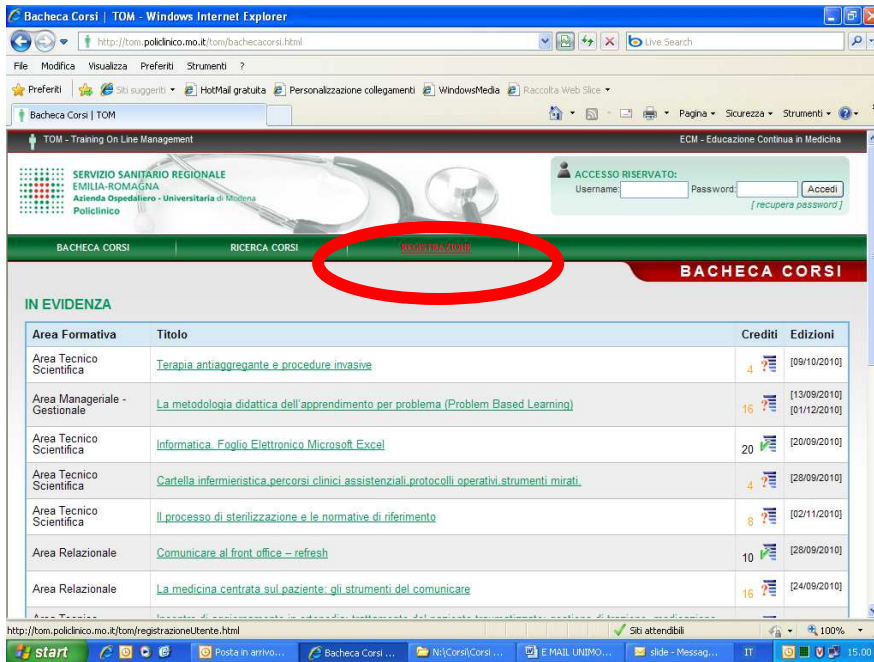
Bacheca Corsi | TOM - Windows Internet Explorer

http://tom.policlinico.mo.it/tom/bachecacorsi.html

Live Search

File Modifica Visualizza Preferiti Strumenti ?

Preferiti Siti suggeriti HotMail gratuita Personalizzazione collegamenti WindowsMedia Raccolta Web Slice

Bacheca Corsi | TOM

Pagina Sicurezza Strumenti

TOM - Training On Line Management

ECM - Educazione Continua in Medicina

SERVIZIO SANITARIO REGIONALE EMILIA-ROMAGNA Azienda Ospedaliero - Universitaria di Modena Policlinico

ACCESSO RISERVATO:
Username: Password: Accedi
[ recupera password ]

BACHECA CORSI RICERCA CORSI REGISTRAZIONE

BACHECA CORSI

IN EVIDENZA

| Area Formativa | Titolo | Crediti | Edizioni |
|---|---|---|---|
| Area Tecnico Scientifica | Terapia antiaggregante e procedure invasive | 4 | [09/10/2010] |
| Area Manageriale - Gestionale | La metodologia didattica dell'apprendimento per problema (Problem Based Learning) | 16 | [13/09/2010] [01/12/2010] |
| Area Tecnico Scientifica | Informatica. Foglio Elettronico Microsoft Excel | 20 | [20/09/2010] |
| Area Tecnico Scientifica | Cartella infermieristica,percorsi clinici assistenziali,protocolli operativi,strumenti mirati. | 4 | [28/09/2010] |
| Area Tecnico Scientifica | Il processo di sterilizzazione e le normative di riferimento | 8 | [02/11/2010] |
| Area Relazionale | Comunicare al front office – refresh | 10 | [28/09/2010] |
| Area Relazionale | La medicina centrata sul paziente: gli strumenti del comunicare | 16 | [24/09/2010] |
| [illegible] | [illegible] | | |

http://tom.policlinico.mo.it/tom/registrazioneUtente.html

Siti attendibili 100%

start Posta in arrivo... Bacheca Corsi ... N:\Corsi\Corsi ... E MAIL UNIMO... slide - Messag... IT 15.00